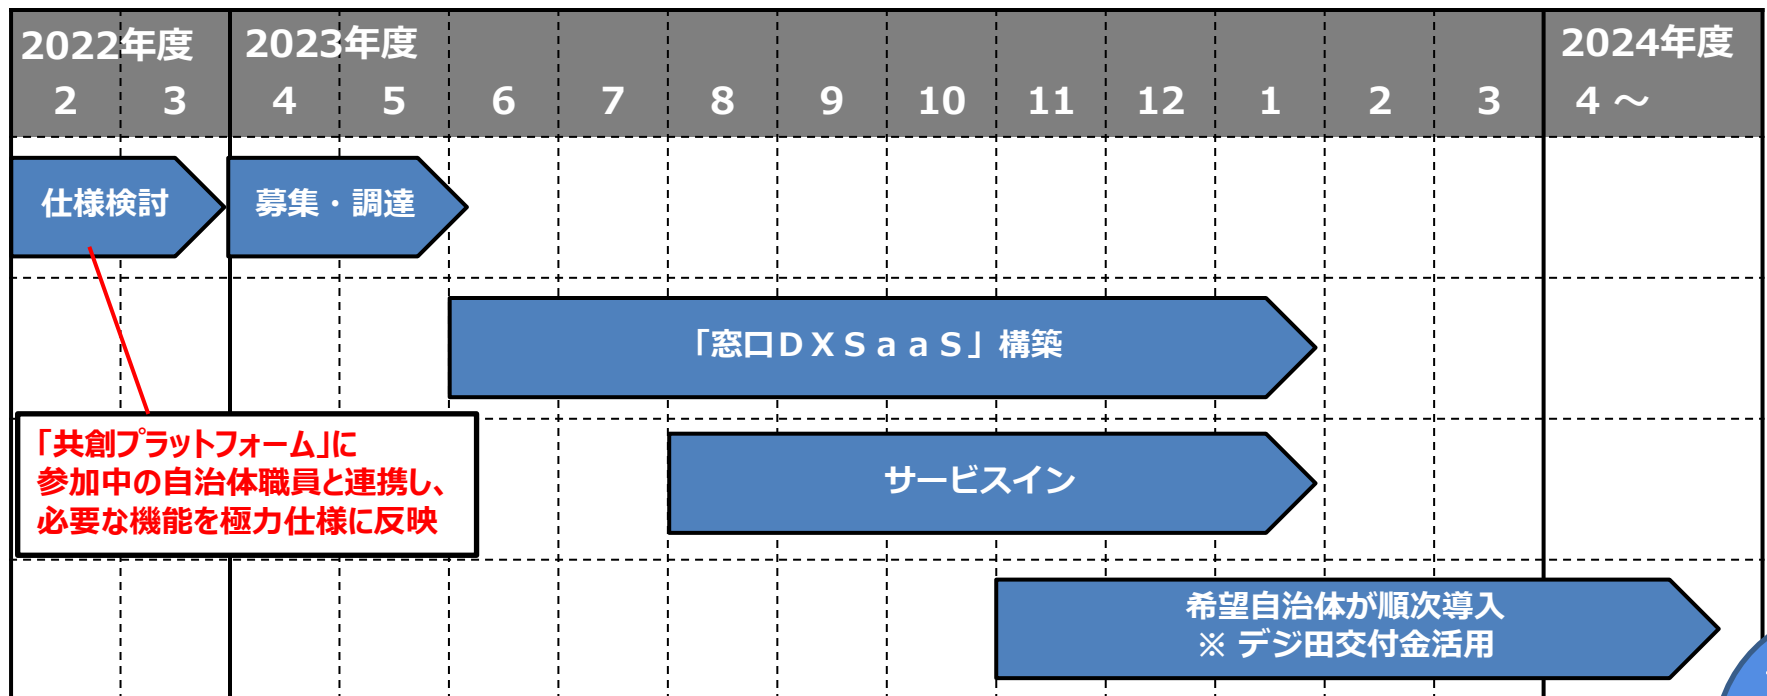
| 2022年度 | | 2023年度 | | | | | | | | | | | | 2024年度 |
|---|---|---|---|---|---|---|---|---|---|---|---|---|---|---|
| 2 | 3 | 4 | 5 | 6 | 7 | 8 | 9 | 10 | 11 | 12 | 1 | 2 | 3 | 4 ～ |

仕様検討

募集・調達

「窓口ＤＸＳａａＳ」構築

「共創プラットフォーム」に参加中の自治体職員と連携し、必要な機能を極力仕様に反映

サービスイン

希望自治体が順次導入
※ デジ田交付金活用